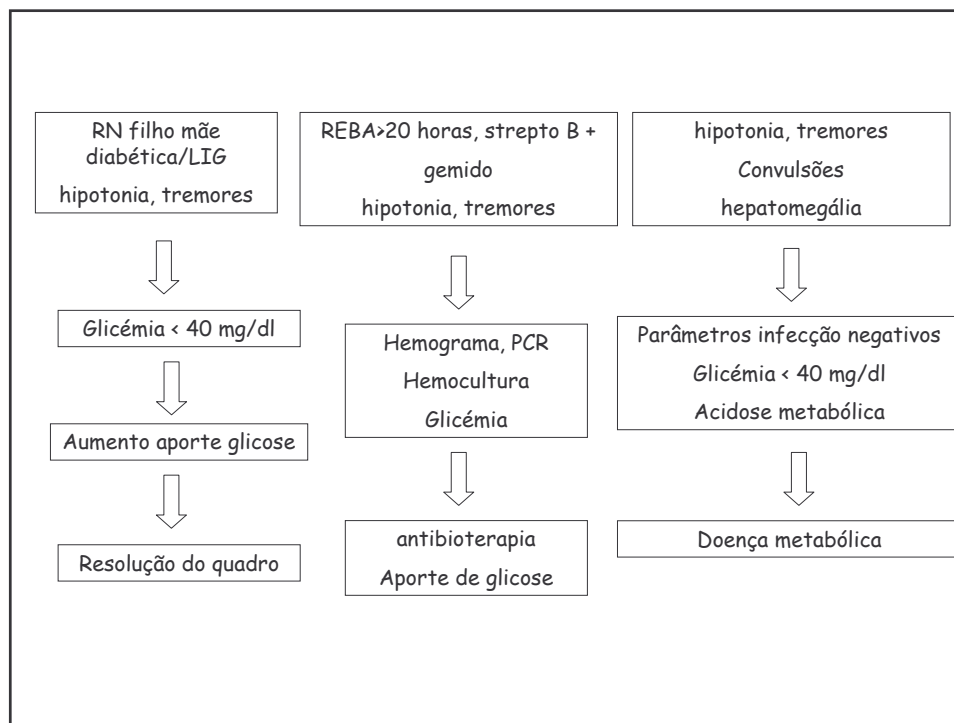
RN filho mãe diabética/LIG
hipotonia, tremores

Glicémia < 40 mg/dl

Aumento aporte glicose

Resolução do quadro

REBA>20 horas, strepto B + gemido
hipotonia, tremores

Hemograma, PCR
Hemocultura
Glicémia

antibioterapia
Aporte de glicose

hipotonia, tremores
Convulsões
hepatomegália

Parâmetros infecção negativos
Glicémia < 40 mg/dl
Acidose metabólica

Doença metabólica